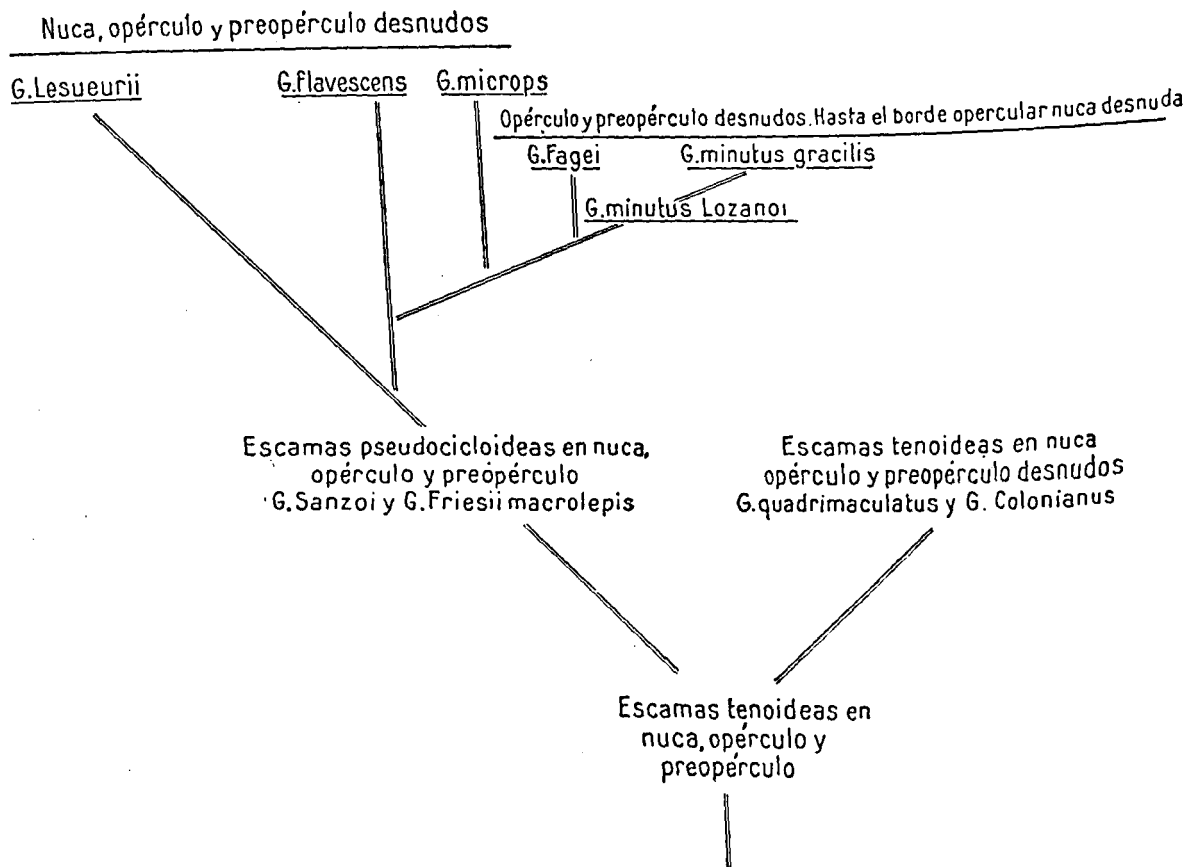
Nuca, opérculo y preopérculo desnudos

G.Lesueurii

G.flavescens

G.microps

Opérculo y preopérculo desnudos. Hasta el borde opercular nuca desnuda

G.Fagei

G.minutus gracilis

G.minutus Lozanoi

Escamas pseudocicloideas en nuca, opérculo y preopérculo
G.Sanzoi y G.Friesii macrolepis

Escamas tenoideas en nuca
opérculo y preopérculo desnudos
G.quadrimaculatus y G. Colonianus

Escamas tenoideas en nuca, opérculo y preopérculo